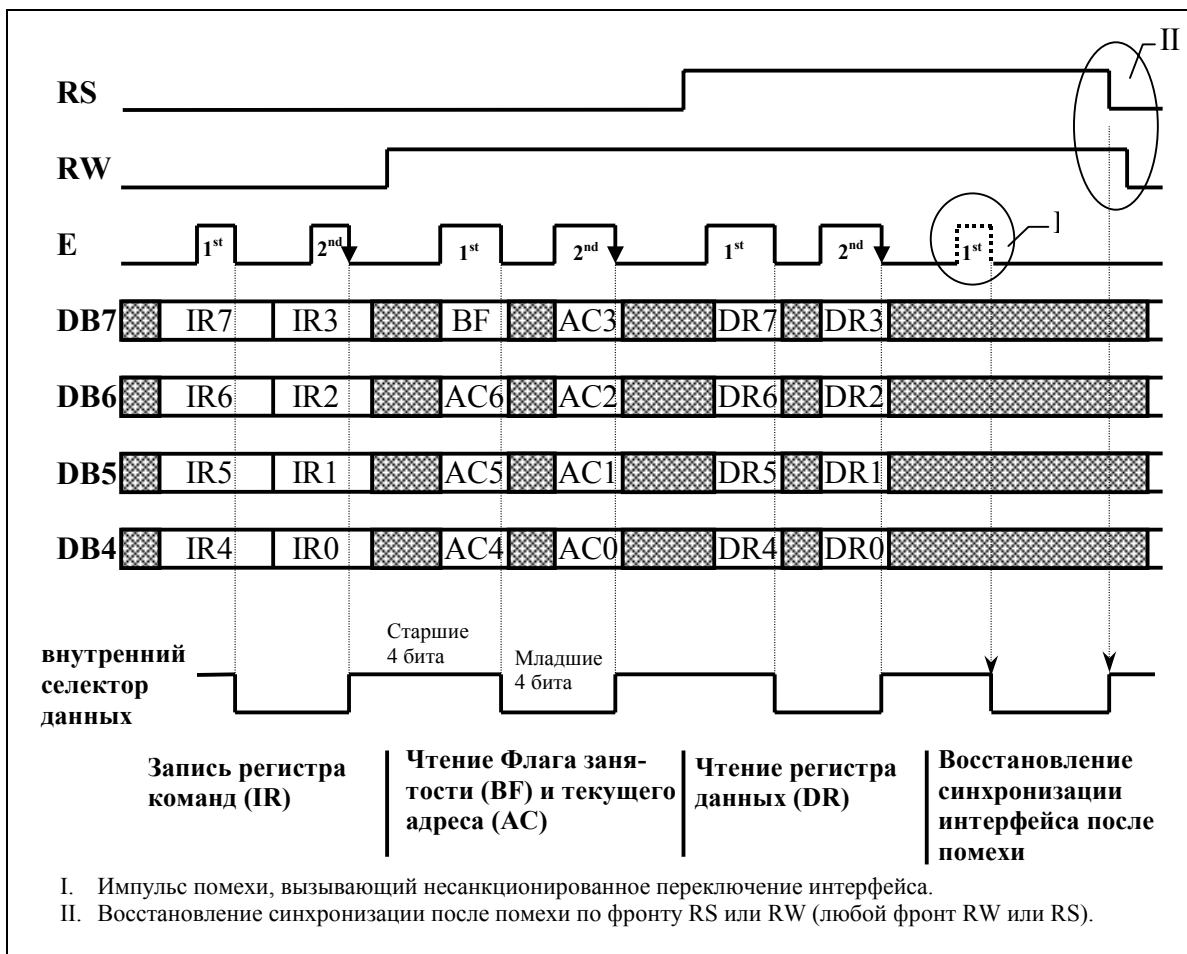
II

RS

RW

E

$1^{st}$ $2^{nd}$ $1^{st}$ $2^{nd}$ $1^{st}$ $2^{nd}$ $1^{st}$ I

DB7 IR7 IR3 BF AC3 DR7 DR3

DB6 IR6 IR2 AC6 AC2 DR6 DR2

DB5 IR5 IR1 AC5 AC1 DR5 DR1

DB4 IR4 IR0 AC4 AC0 DR4 DR0

внутренний селектор данных

Старшие 4 бита

Младшие 4 бита

Запись регистра команд (IR)

Чтение Флага занятости (BF) и текущего адреса (AC)

Чтение регистра данных (DR)

Восстановление синхронизации интерфейса после помехи

I. Импульс помехи, вызывающий несанкционированное переключение интерфейса.

II. Восстановление синхронизации после помехи по фронту RS или RW (любой фронт RW или RS).